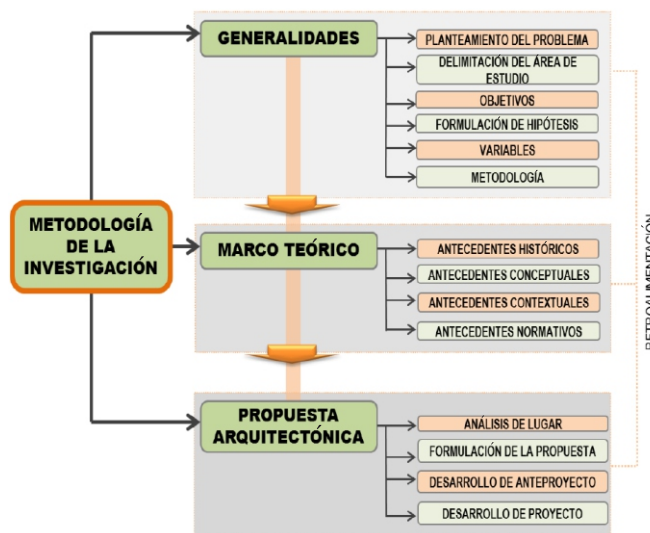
METODOLOGÍA DE LA INVESTIGACIÓN

GENERALIDADES

PLANTEAMIENTO DEL PROBLEMA

DELIMITACIÓN DEL ÁREA DE ESTUDIO

OBJETIVOS

FORMULACIÓN DE HIPÓTESIS

VARIABLES

METODOLOGÍA

MARCO TEÓRICO

ANTECEDENTES HISTÓRICOS

ANTECEDENTES CONCEPTUALES

ANTECEDENTES CONTEXTUALES

ANTECEDENTES NORMATIVOS

PROPUESTA ARQUITECTÓNICA

ANÁLISIS DE LUGAR

FORMULACIÓN DE LA PROPUESTA

DESARROLLO DE ANTEPROYECTO

DESARROLLO DE PROYECTO

RETROALIMENTACIÓN